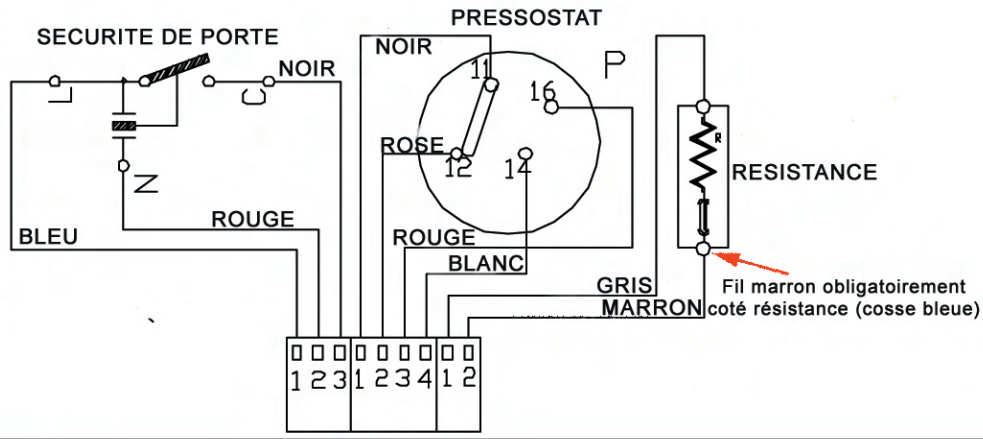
SECURITE DE PORTE

PRESSOSTAT

NOIR

NOIR

P

11

16

L

N

ROSE

12

14

R

RESISTANCE

ROUGE

BLEU

ROUGE

BLANC

GRIS

Fil marron obligatoirement coté résistance (cosse bleue)

MARRON

1 2 3

1 2 3 4

1 2